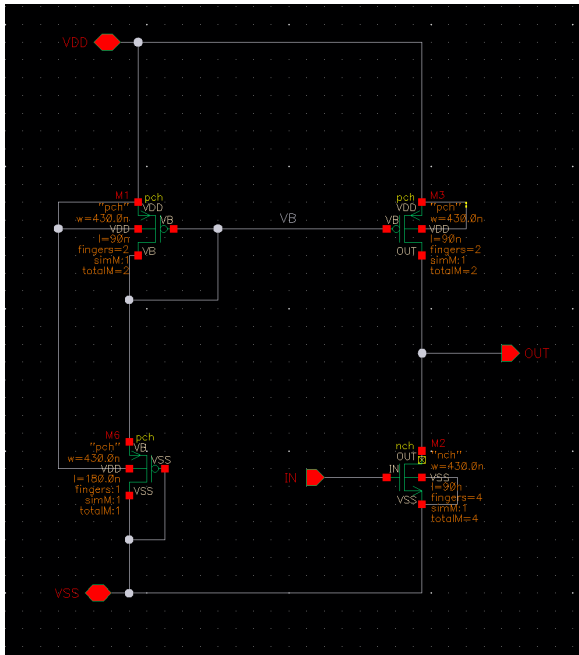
VDD

M1
"pch"
w=430.0n
l=90n
fingers=2
simM:1
totalM=2
pch
VDD
VDD
VB
VB

VB

pch
VDD
VB
OUT
M3
"pch"
w=430.0n
l=90n
fingers=2
simM:1
totalM=2

OUT

M8
"pch"
w=430.0n
l=180.0n
fingers:1
simM:1
totalM:1
pch
VB
VDD
VSS
VSS

nch
OUT
IN
VSS
M2
"nch"
w=430.0n
l=90n
fingers=4
simM:1
totalM=4

IN

VSS